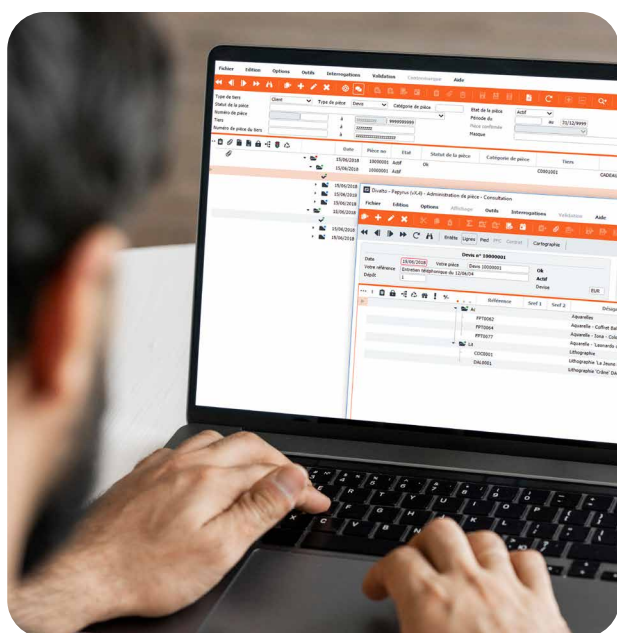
Fichier Edition Options Outils Interrogations Validation Commentaire Aide

Type de tiers Client Type de pièce Devis Catégorie de pièce
Statut de la pièce
Numéro de pièce 99999999
Tiers
Numéro de pièce du tiers

Etat de la pièce Actif
Période du au 31/12/9999
Pièce contenue
Masque

Date Pièce no Etat Statut de la pièce Catégorie de pièce Tiers
15/06/2018 10000001 Actif Ok
15/06/2018 10000001 Actif C000001 CADEAU
19/06/2018
10/06/2018
10/06/2018
10/06/2018
15/06/2018
18/06/2018

Divalto - Papyrus (v5.4) - Administration de la pièce - Consultation
Fichier Edition Options Afficher Outils Interrogations Validation Aide

Entête Lignes Pied Cartographie

Devis n° 10000001
Date 18/06/2018 Votre pièce Devis 10000001 Ok
Votre référence Entretien téléphonique du 12/06/04 Actif
Dépôt 1 Devise EUR

Référence Seuil 1 Seuil 2 Désign
A1
PPT0062 Aquarelles
PPT0064 Aquarelle - Coffret Bal
PPT0077 Aquarelle - Iona - Col
Aquarelle - Leonardo
L1
COC0001 Lithographie
DAL0001 Lithographie 'La Jeune
Lithographie 'Crâne' Da